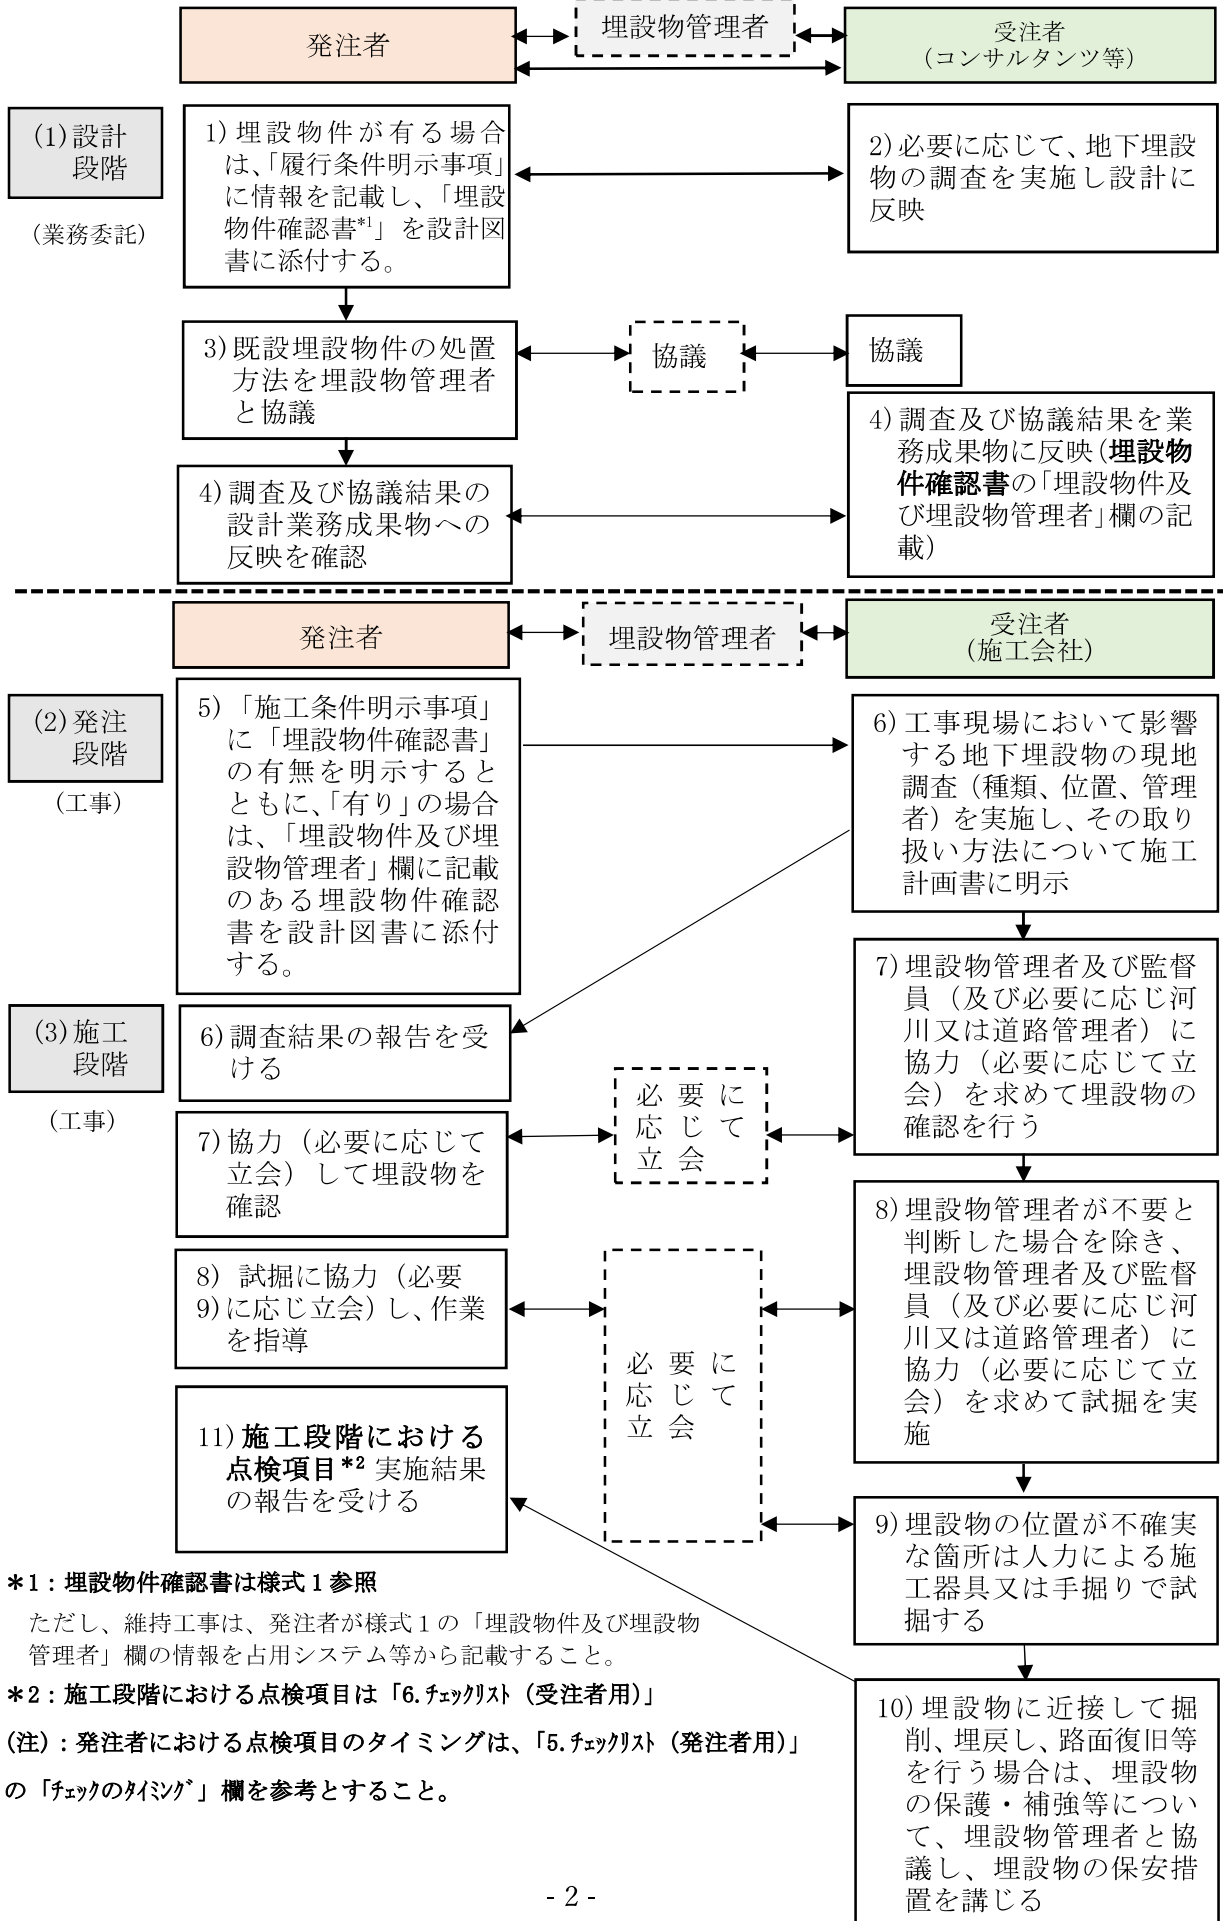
発注者

埋設物管理者

受注者
（コンサルタンツ等）

(1)設計段階

（業務委託）

1) 埋設物件が有る場合は、「履行条件明示事項」に情報を記載し、「埋設物件確認書*1」を設計図書に添付する。

2) 必要に応じて、地下埋設物の調査を実施し設計に反映

3) 既設埋設物件の処置方法を埋設物管理者と協議

協議

協議

4) 調査及び協議結果の設計業務成果物への反映を確認

4) 調査及び協議結果を業務成果物に反映（埋設物件確認書の「埋設物件及び埋設物管理者」欄の記載）

発注者

埋設物管理者

受注者
（施工会社）

(2)発注段階

（工事）

5) 「施工条件明示事項」に「埋設物件確認書」の有無を明示するとともに、「有り」の場合は、「埋設物件及び埋設物管理者」欄に記載のある埋設物件確認書を設計図書に添付する。

6) 工事現場において影響する地下埋設物の現地調査（種類、位置、管理者）を実施し、その取り扱い方法について施工計画書に明示

(3)施工段階

（工事）

6) 調査結果の報告を受ける

7) 埋設物管理者及び監督員（及び必要に応じ河川又は道路管理者）に協力（必要に応じて立会）を求めて埋設物の確認を行う

7) 協力（必要に応じて立会）して埋設物を確認

必要に応じて立会

8) 埋設物管理者が不要と判断した場合を除き、埋設物管理者及び監督員（及び必要に応じ河川又は道路管理者）に協力（必要に応じて立会）を求めて試掘を実施

8) 9) 試掘に協力（必要に応じ立会）し、作業を指導

必要に応じて立会

11) 施工段階における点検項目*2 実施結果の報告を受ける

9) 埋設物の位置が不確実な箇所は人力による施工器具又は手掘りで試掘する

10) 埋設物に近接して掘削、埋戻し、路面復旧等を行う場合は、埋設物の保護・補強等について、埋設物管理者と協議し、埋設物の保安措置を講じる

＊1：埋設物件確認書は様式１参照
ただし、維持工事は、発注者が様式１の「埋設物件及び埋設物管理者」欄の情報を占用システム等から記載すること。

＊2：施工段階における点検項目は「6.ﾁｪｯｸﾘｽﾄ（受注者用）」

(注)：発注者における点検項目のタイミングは、「5.ﾁｪｯｸﾘｽﾄ（発注者用）」の「ﾁｪｯｸのﾀｲﾐﾝｸﾞ」欄を参考とすること。

- 2 -